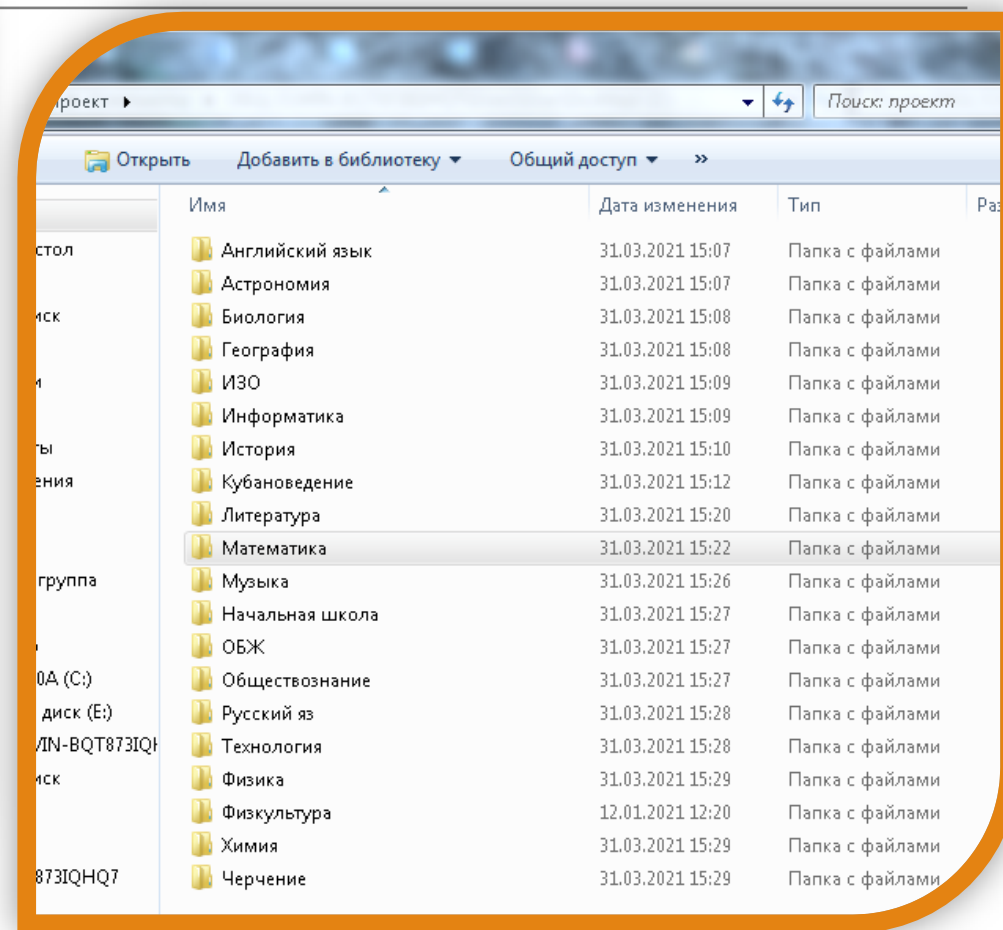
роект ▸

Поиск: проект

Открыть
Добавить в библиотеку ▾
Общий доступ ▾
»

стол
иск
и
ты
ения
группа
0A (C:)
диск (E:)
IN-BQT873IQH
иск
873IQHQ7

| Имя | Дата изменения | Тип | Ра |
|---|---|---|---|
| Английский язык | 31.03.2021 15:07 | Папка с файлами | |
| Астрономия | 31.03.2021 15:07 | Папка с файлами | |
| Биология | 31.03.2021 15:08 | Папка с файлами | |
| География | 31.03.2021 15:08 | Папка с файлами | |
| ИЗО | 31.03.2021 15:09 | Папка с файлами | |
| Информатика | 31.03.2021 15:09 | Папка с файлами | |
| История | 31.03.2021 15:10 | Папка с файлами | |
| Кубановедение | 31.03.2021 15:12 | Папка с файлами | |
| Литература | 31.03.2021 15:20 | Папка с файлами | |
| Математика | 31.03.2021 15:22 | Папка с файлами | |
| Музыка | 31.03.2021 15:26 | Папка с файлами | |
| Начальная школа | 31.03.2021 15:27 | Папка с файлами | |
| ОБЖ | 31.03.2021 15:27 | Папка с файлами | |
| Обществознание | 31.03.2021 15:27 | Папка с файлами | |
| Русский яз | 31.03.2021 15:28 | Папка с файлами | |
| Технология | 31.03.2021 15:28 | Папка с файлами | |
| Физика | 31.03.2021 15:29 | Папка с файлами | |
| Физкультура | 12.01.2021 12:20 | Папка с файлами | |
| Химия | 31.03.2021 15:29 | Папка с файлами | |
| Черчение | 31.03.2021 15:29 | Папка с файлами | |